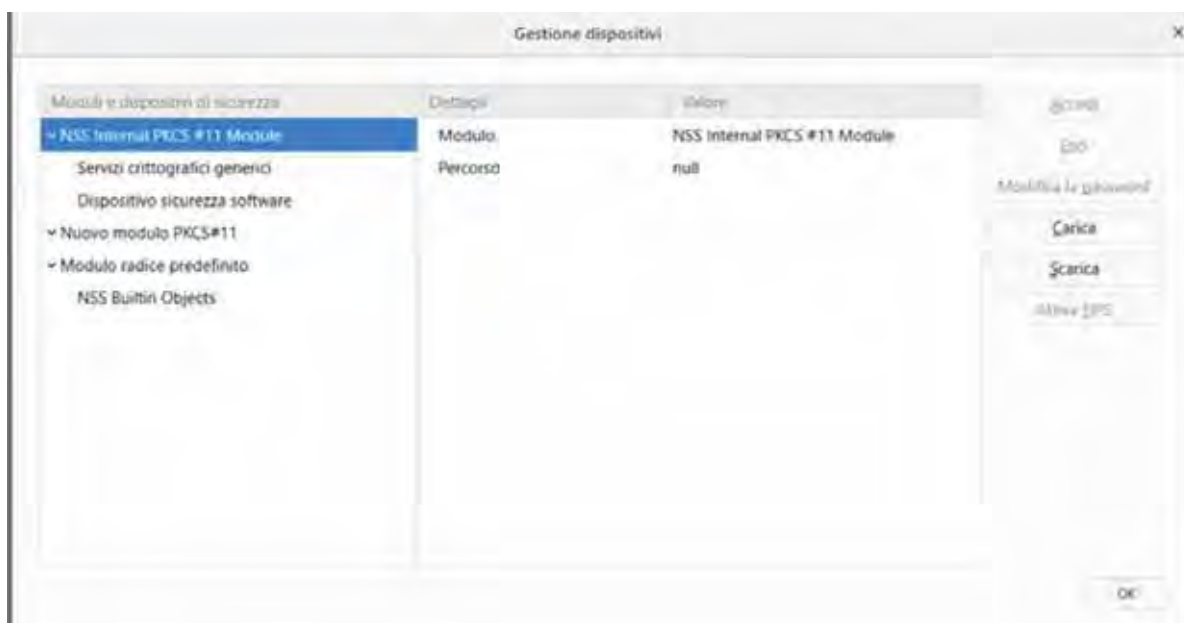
Gestione dispositivi

×

| Moduli e dispositivi di sicurezza | Dettagli | Valore |
|---|---|---|
| ˅ NSS Internal PKCS #11 Module | Modulo | NSS Internal PKCS #11 Module |
| Servizi crittografici generici | Percorso | null |
| Dispositivo sicurezza software | | |
| ˅ Nuovo modulo PKCS#11 | | |
| ˅ Modulo radice predefinito | | |
| NSS Builtin Objects | | |

Accedi
Esci
Modifica la password
Carica
Scarica
Attiva FIPS

OK